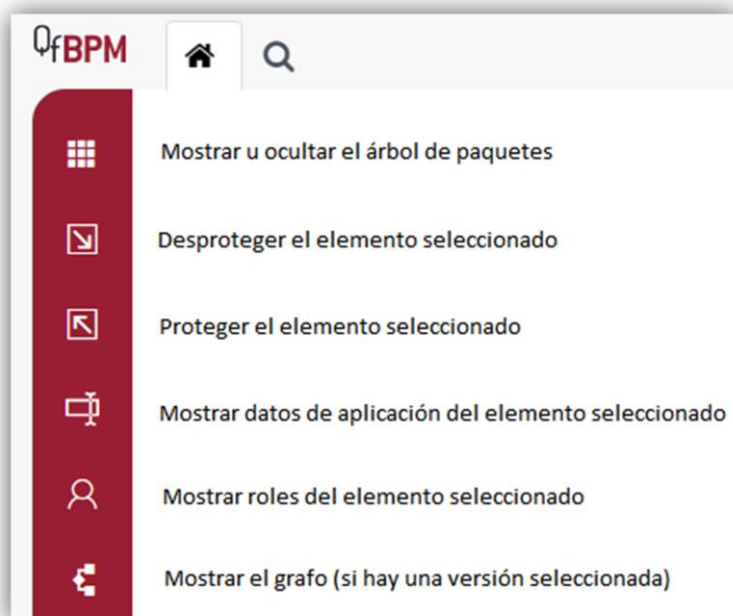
QfBPM

Mostrar u ocultar el árbol de paquetes

Desproteger el elemento seleccionado

Proteger el elemento seleccionado

Mostrar datos de aplicación del elemento seleccionado

Mostrar roles del elemento seleccionado

Mostrar el grafo (si hay una versión seleccionada)